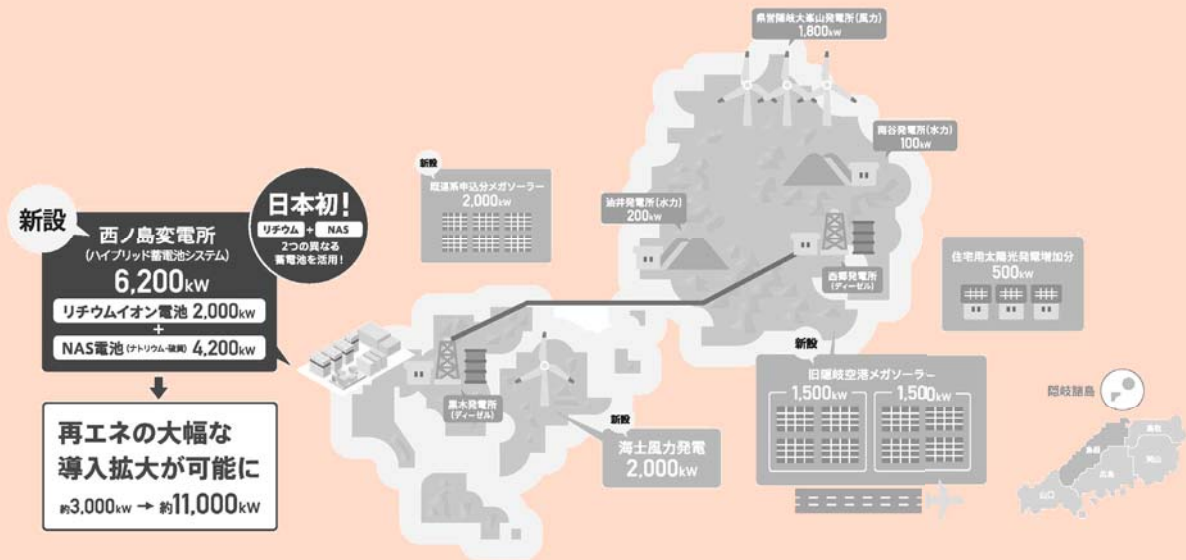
新設
西ノ島変電所
(ハイブリッド蓄電池システム)
6,200kW
リチウムイオン電池 2,000kW
+
NAS電池 (ナトリウム・硫黄) 4,200kW

日本初!
リチウム + NAS
2つの異なる蓄電池を活用!

再エネの大幅な導入拡大が可能に
約3,000kW → 約11,000kW

新設
既連系申込分メガソーラー
2,000kW

黒木発電所
(ディーゼル)

新設
海士風力発電
2,000kW

県営隠岐大峯山発電所(風力)
1,800kW

南谷発電所(水力)
100kW

油井発電所(水力)
200kW

西郷発電所
(ディーゼル)

住宅用太陽光発電増加分
500kW

新設
旧隠岐空港メガソーラー
1,500kW
1,500kW

隠岐諸島
島根
鳥取
岡山
広島
山口